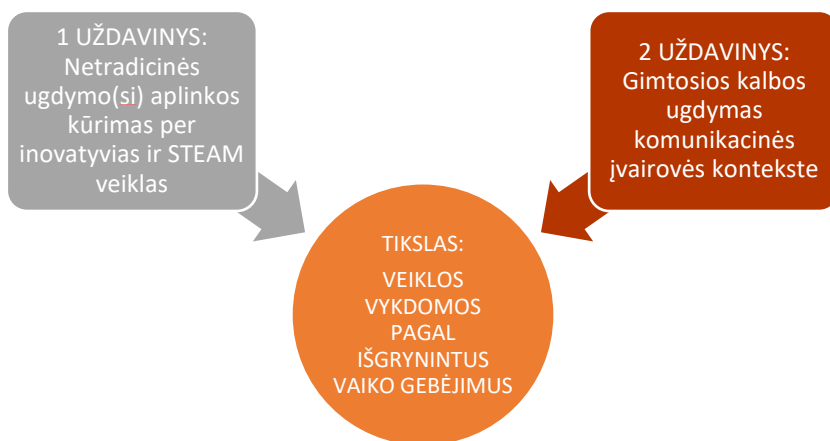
1 UŽDAVINYS: Netradicinės ugdymo(si) aplinkos kūrimas per inovatyvias ir STEAM veiklas

2 UŽDAVINYS: Gimtosios kalbos ugdymas komunikacinės įvairovės kontekste

TIKSLAS:

VEIKLOS VYKDOMOS PAGAL IŠGRYNINTUS VAIKO GEBĖJIMUS